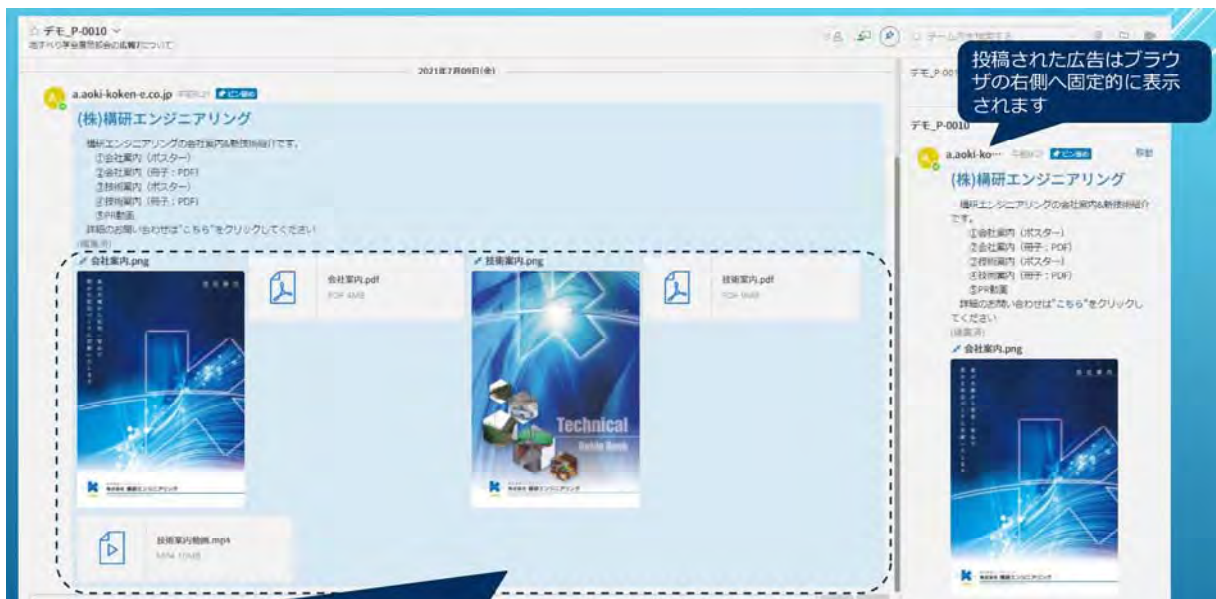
☆ デモ_P-0010 ∨

2021年7月09日(金)

a.aoki-koken-e.co.jp

(株)構研エンジニアリング

構研エンジニアリングの会社案内&新技術紹介です。
①会社案内（ポスター）
②会社案内（冊子：PDF）
③技術案内（ポスター）
④技術案内（冊子：PDF）
⑤PR動画
詳細のお問い合わせは"こちら"をクリックしてください
(編集済)

会社案内.png

会社案内.pdf
PDF 4MB

技術案内.png

Technical

技術案内.pdf
PDF 9MB

技術案内動画.mp4
MP4 10MB

投稿された広告はブラウザの右側へ固定的に表示されます

デモ_P-0010

a.aoki-ko···

(株)構研エンジニアリング

構研エンジニアリングの会社案内&新技術紹介です。
①会社案内（ポスター）
②会社案内（冊子：PDF）
③技術案内（ポスター）
④技術案内（冊子：PDF）
⑤PR動画
詳細のお問い合わせは"こちら"をクリックしてください
(編集済)

会社案内.png